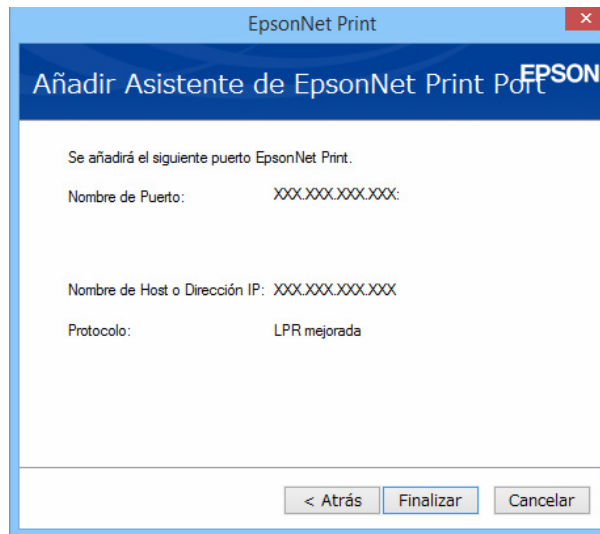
EpsonNet Print

Añadir Asistente de EpsonNet Print Port EPSON

Se añadirá el siguiente puerto EpsonNet Print.

Nombre de Puerto: XXX.XXX.XXX.XXX:

Nombre de Host o Dirección IP: XXX.XXX.XXX.XXX

Protocolo: LPR mejorada

< Atrás | Finalizar | Cancelar